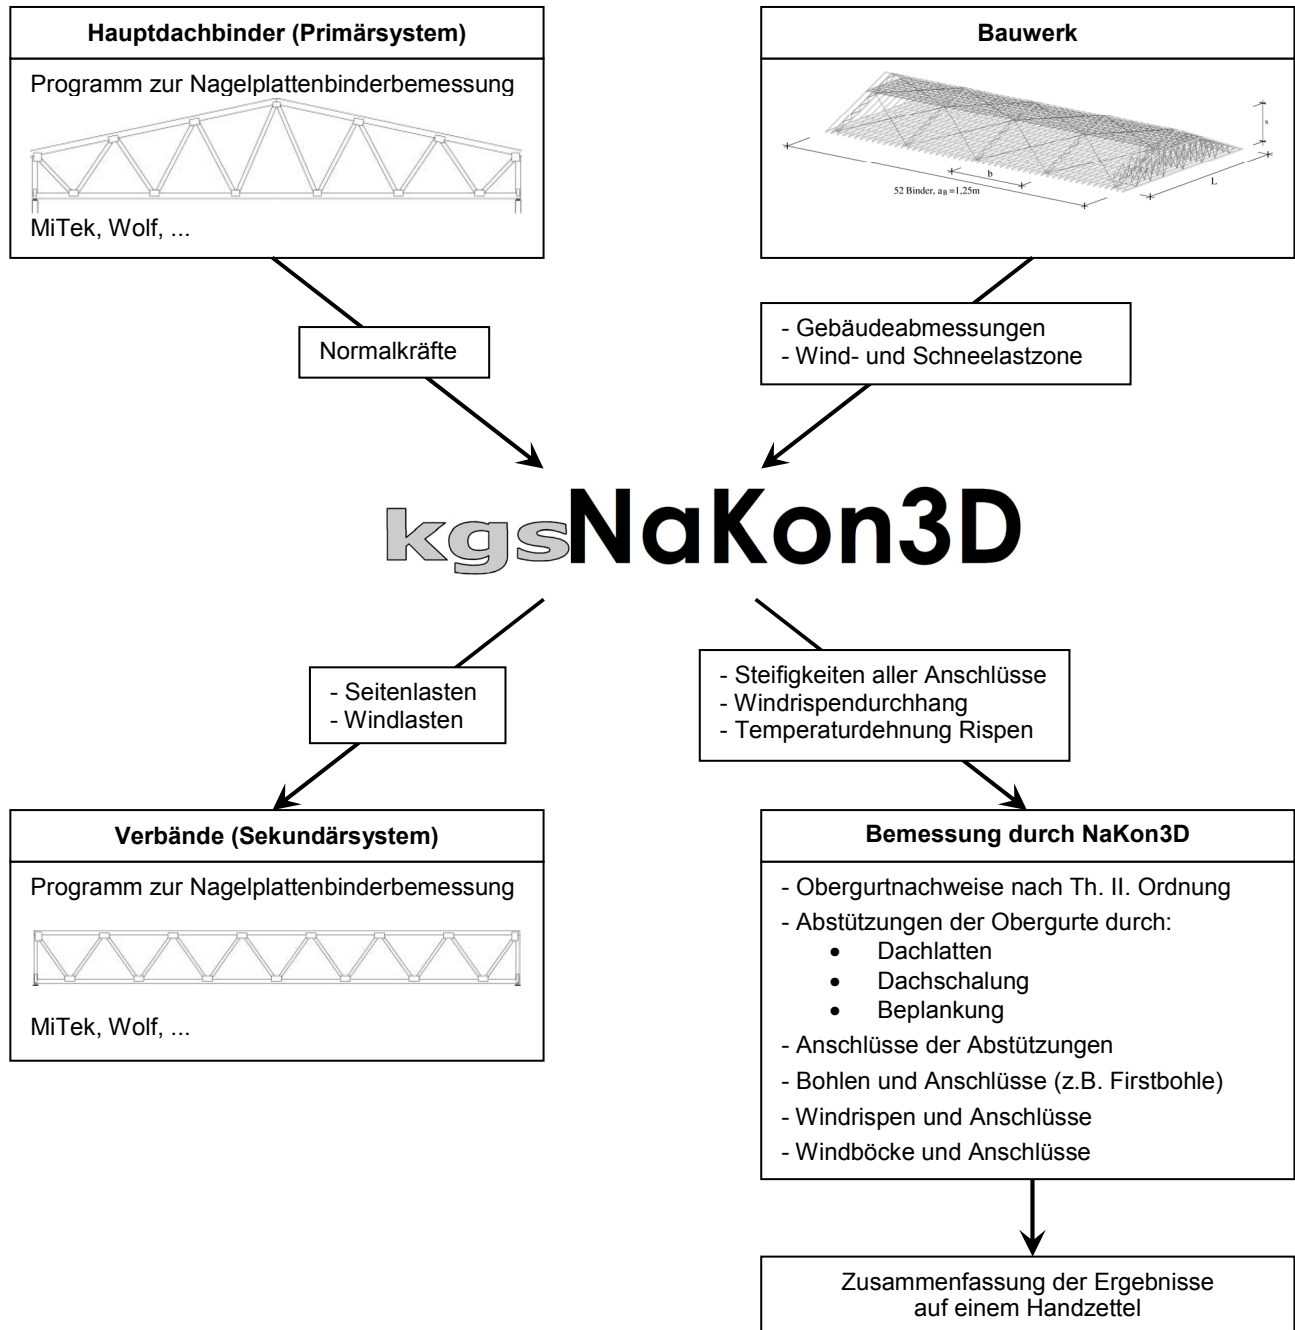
**Hauptdachbinder (Primärsystem)**

Programm zur Nagelplattenbinderbemessung

MiTek, Wolf, ...

**Bauwerk**

s

b

52 Binder, $a_B = 1,25m$

L

- Gebäudeabmessungen
- Wind- und Schneelastzone

Normalkräfte

kgsNaKon3D

- Seitenlasten
- Windlasten

- Steifigkeiten aller Anschlüsse
- Windrispendurchhang
- Temperaturdehnung Rispen

**Verbände (Sekundärsystem)**

Programm zur Nagelplattenbinderbemessung

MiTek, Wolf, ...

**Bemessung durch NaKon3D**

- Obergurtnachweise nach Th. II. Ordnung
- Abstützungen der Obergurte durch:
• Dachlatten
• Dachschalung
• Beplankung
- Anschlüsse der Abstützungen
- Bohlen und Anschlüsse (z.B. Firstbohle)
- Windrispen und Anschlüsse
- Windböcke und Anschlüsse

Zusammenfassung der Ergebnisse auf einem Handzettel